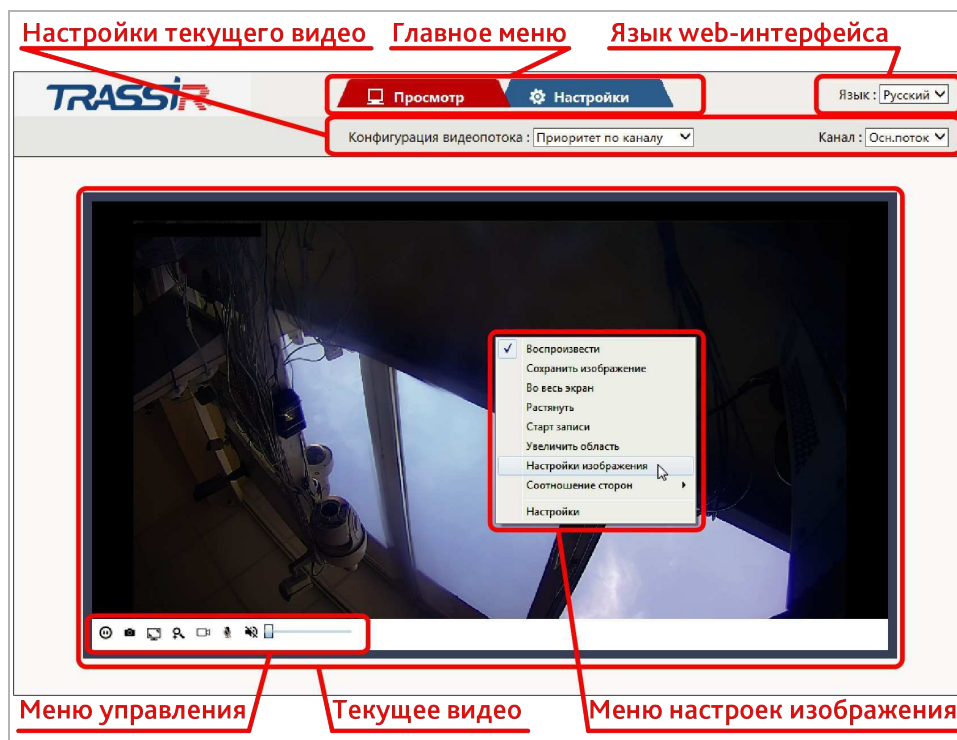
Настройки текущего видео
Главное меню
Язык web-интерфейса

TRASSIR

Просмотр
Настройки

Язык : Русский

Конфигурация видеопотока : Приоритет по каналу

Канал : Осн.поток

Воспроизвести
Сохранить изображение
Во весь экран
Растянуть
Старт записи
Увеличить область
Настройки изображения
Соотношение сторон
Настройки

Меню управления
Текущее видео
Меню настроек изображения